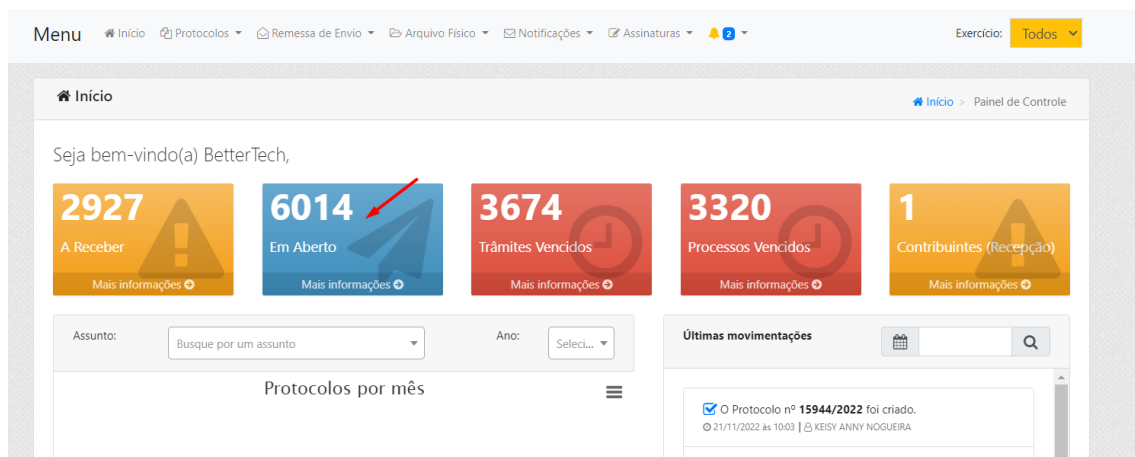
Menu Início Protocolos ▾ Remessa de Envio ▾ Arquivo Físico ▾ Notificações ▾ Assinaturas ▾ 2 ▾ Exercício: Todos

Início

Início > Painel de Controle

Seja bem-vindo(a) BetterTech,

2927
A Receber
Mais informações

6014
Em Aberto
Mais informações

3674
Trâmites Vencidos
Mais informações

3320
Processos Vencidos
Mais informações

1
Contribuintes (Recepção)
Mais informações

Assunto: Busque por um assunto

Ano: Seleci...

Protocolos por mês

Últimas movimentações

O Protocolo nº **15944/2022** foi criado.
21/11/2022 às 10:03 | KEISY ANNY NOGUEIRA